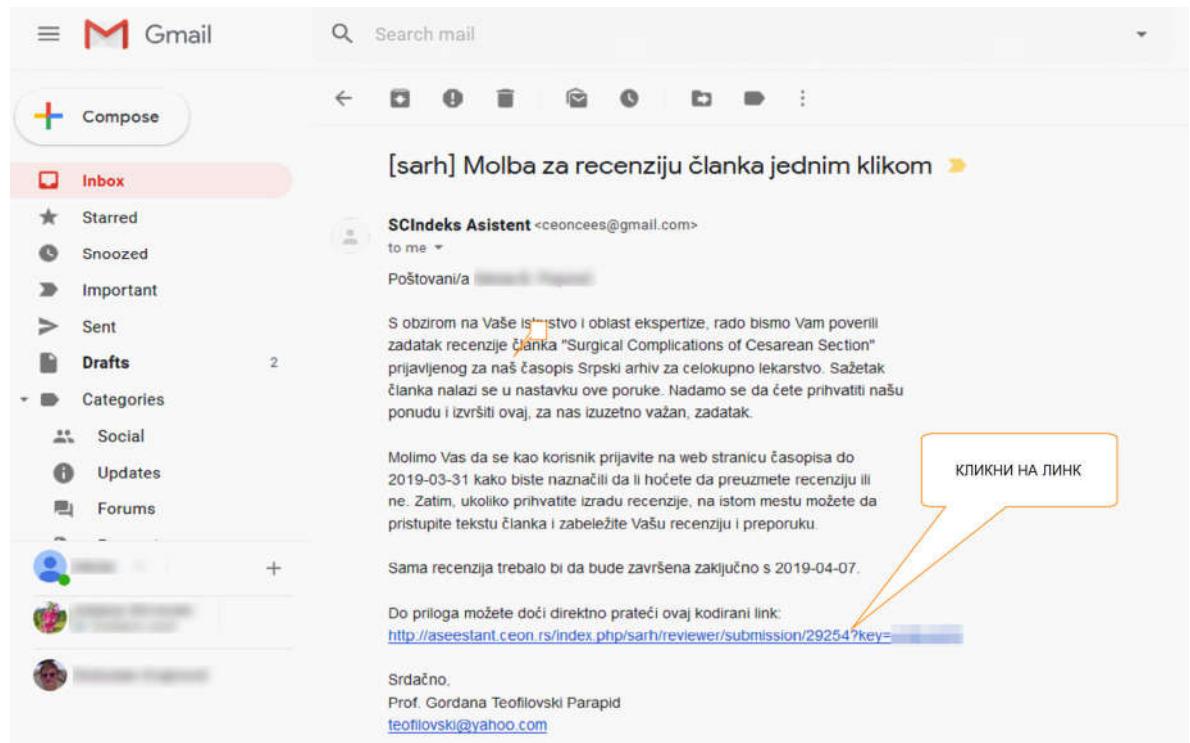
Gmail

Search mail

Compose

Inbox
Starred
Snoozed
Important
Sent
Drafts 2
Categories
Social
Updates
Forums

[sarh] Molba za recenziju članka jednim klikom

SCIndeks Asistent <ceoncees@gmail.com>
to me

Poštovani/a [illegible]

S obzirom na Vaše is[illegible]stvo i oblast ekspertize, rado bismo Vam poverili zadatak recenzije članka "Surgical Complications of Cesarean Section" prijavljenog za naš časopis Srpski arhiv za celokupno lekarstvo. Sažetak članka nalazi se u nastavku ove poruke. Nadamo se da ćete prihvatiti našu ponudu i izvršiti ovaj, za nas izuzetno važan, zadatak.

Molimo Vas da se kao korisnik prijavite na web stranicu časopisa do 2019-03-31 kako biste naznačili da li hoćete da preuzmete recenziju ili ne. Zatim, ukoliko prihvatite izradu recenzije, na istom mestu možete da pristupite tekstu članka i zabeležite Vašu recenziju i preporuku.

КЛИКНИ НА ЛИНК

Sama recenzija trebalo bi da bude završena zaključno s 2019-04-07.

Do priloga možete doći direktno prateći ovaj kodirani link:
http://aseestant.ceon.rs/index.php/sarh/reviewer/submission/29254?key=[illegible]

Srdačno,
Prof. Gordana Teofilovski Parapid
teofilovski@yahoo.com